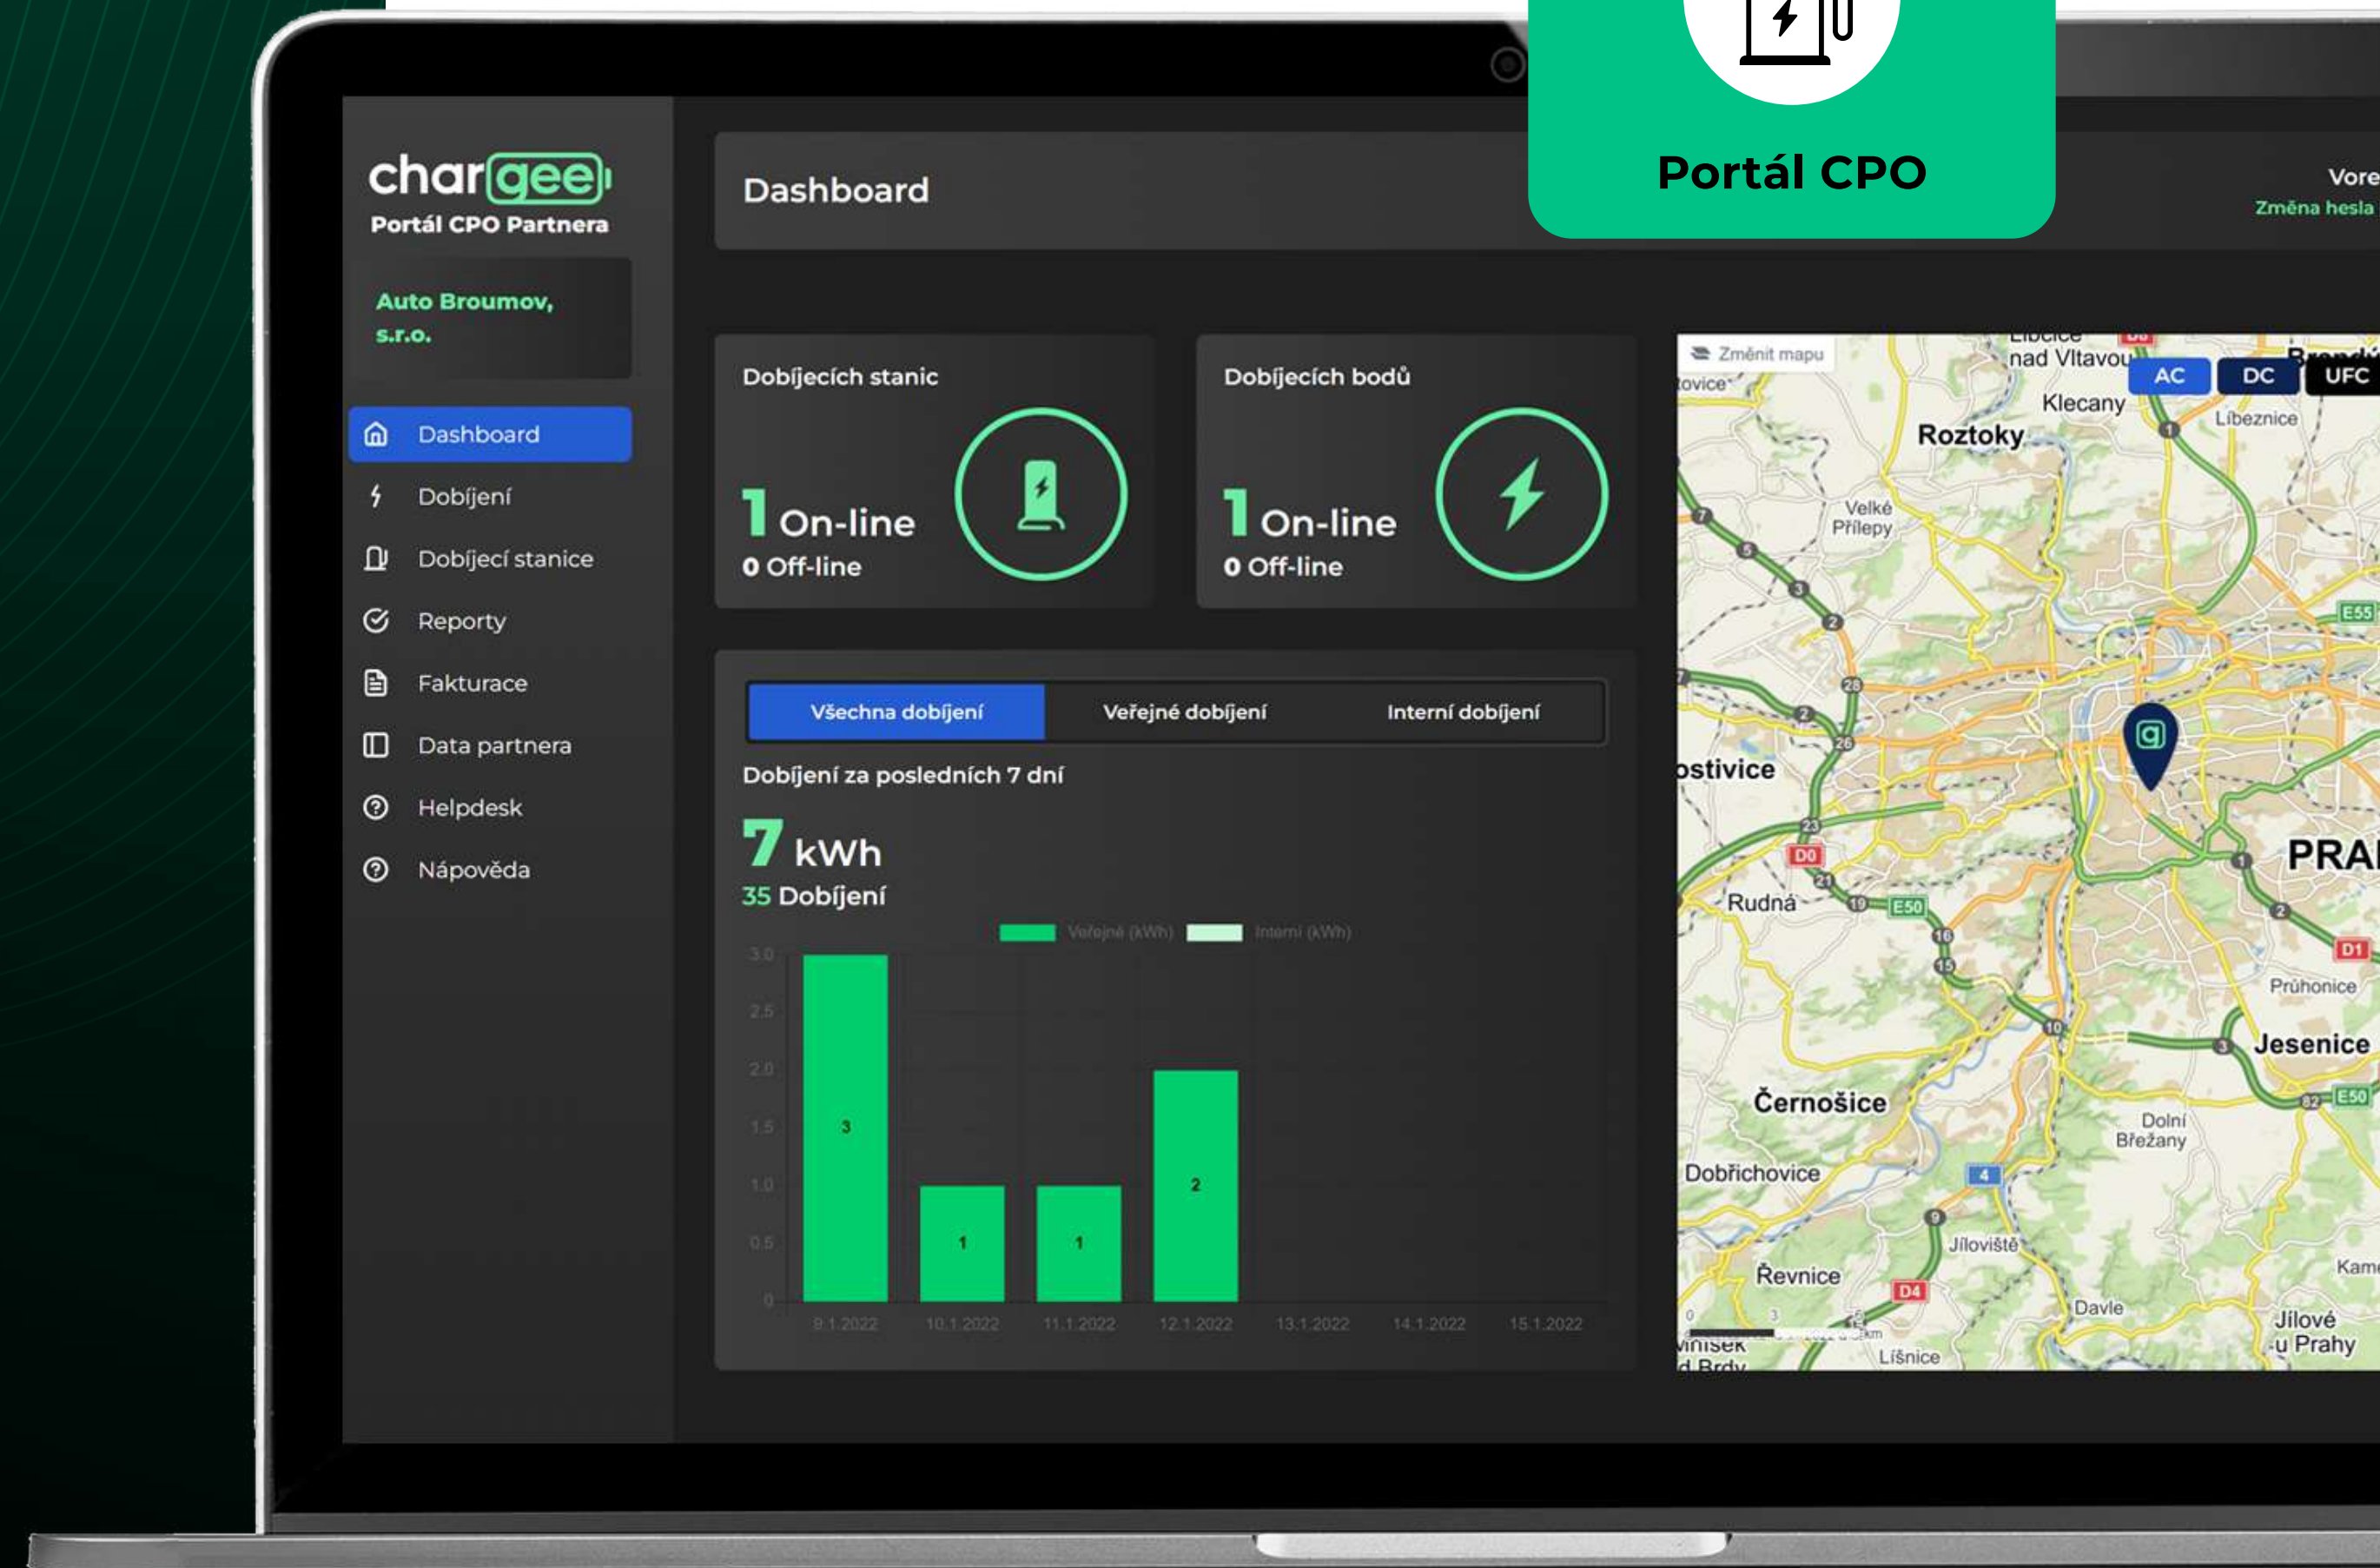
chargee
Portál CPO Partnera

Auto Broumov, s.r.o.

Dashboard
Dobíjení
Dobíjecí stanice
Reporty
Fakturace
Data partnera
Helpdesk
Nápověda

Dashboard

Portál CPO

Vore
Změna hesla

Dobíjecích stanic
1 On-line
0 Off-line

Dobíjecích bodů
1 On-line
0 Off-line

Všechna dobíjení | Veřejné dobíjení | Interní dobíjení

Dobíjení za posledních 7 dní
7 kWh
35 Dobíjení

Veřejné (kWh) Interní (kWh)

3.0
2.5
2.0
1.5
1.0
0.5
0

3
1
1
2

9.1.2022 10.1.2022 11.1.2022 12.1.2022 13.1.2022 14.1.2022 15.1.2022

Změnit mapu
AC DC UFC
nad Vltavou
Klecany
Líbeznice
Roztoky
Velké Přílepy
ostivice
PRA
Rudná
Průhonice
Jesenice
Černošice
Dolní Břežany
Dobřichovice
Jíloviště
Řevnice
Davle
Jílové u Prahy
Líšnice
Kam
D0
D1
D4
E50
E55